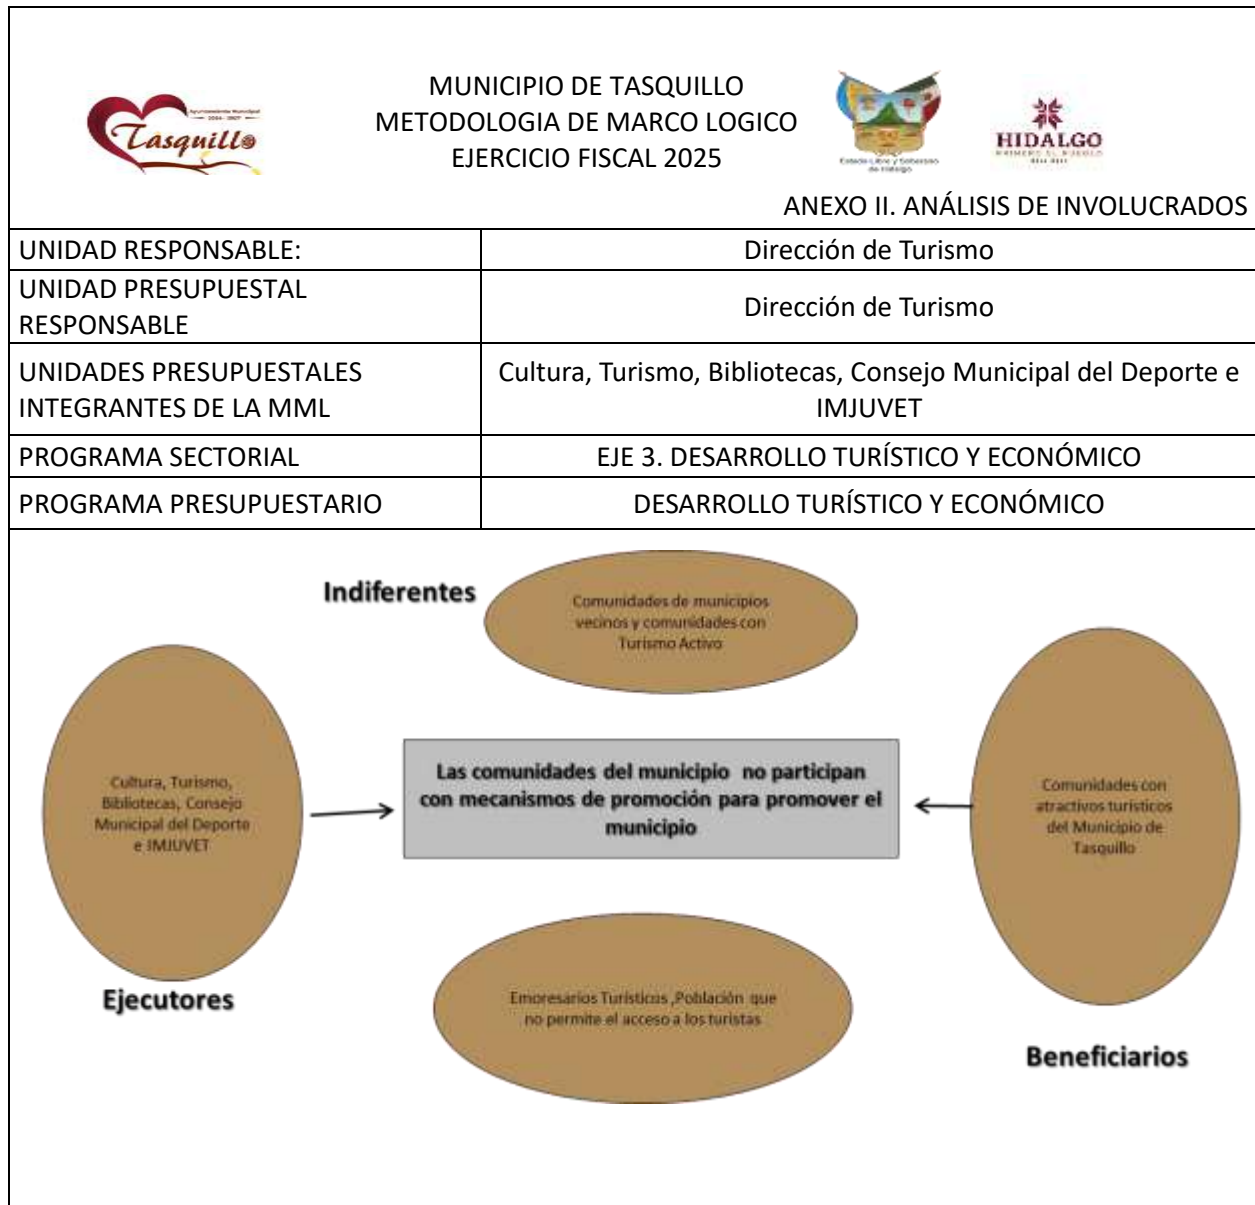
Tasquillo

MUNICIPIO DE TASQUILLO
METODOLOGIA DE MARCO LOGICO
EJERCICIO FISCAL 2025

HIDALGO

ANEXO II. ANÁLISIS DE INVOLUCRADOS

| UNIDAD RESPONSABLE: | Dirección de Turismo |
|---|---|
| UNIDAD PRESUPUESTAL RESPONSABLE | Dirección de Turismo |
| UNIDADES PRESUPUESTALES INTEGRANTES DE LA MML | Cultura, Turismo, Bibliotecas, Consejo Municipal del Deporte e IMJUVET |
| PROGRAMA SECTORIAL | EJE 3. DESARROLLO TURÍSTICO Y ECONÓMICO |
| PROGRAMA PRESUPUESTARIO | DESARROLLO TURÍSTICO Y ECONÓMICO |

Indiferentes

Comunidades de municipios vecinos y comunidades con Turismo Activo

Cultura, Turismo, Bibliotecas, Consejo Municipal del Deporte e IMJUVET

Las comunidades del municipio no participan con mecanismos de promoción para promover el municipio

Comunidades con atractivos turísticos del Municipio de Tasquillo

Ejecutores

Emoresarios Turisticos ,Población que no permite el acceso a los turistas

Beneficiarios